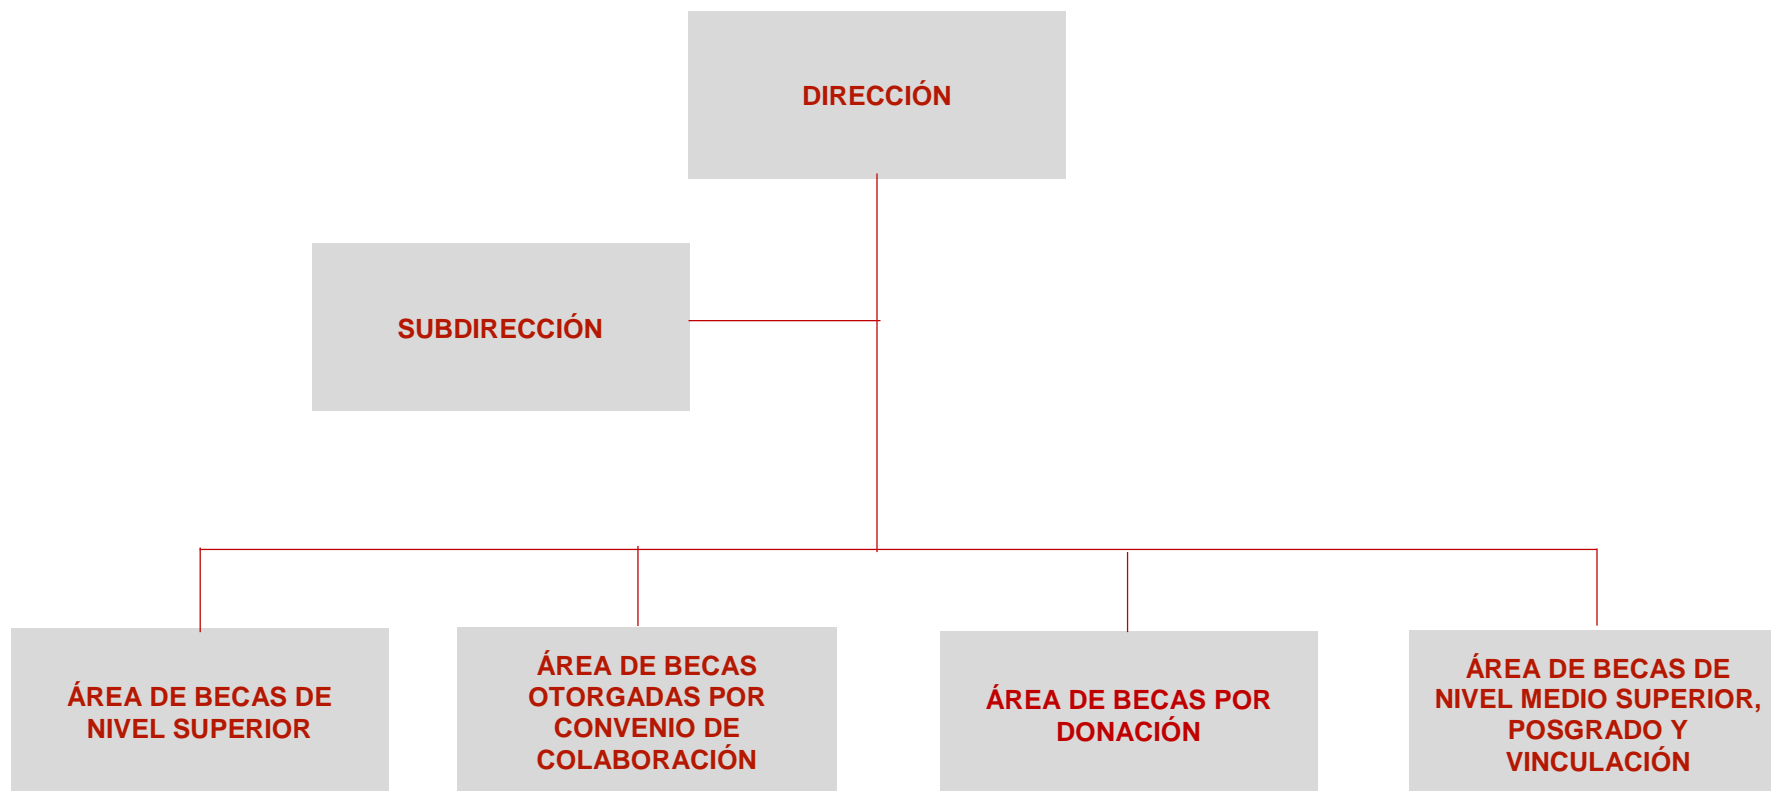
DIRECCIÓN

SUBDIRECCIÓN

ÁREA DE BECAS DE NIVEL SUPERIOR

ÁREA DE BECAS OTORGADAS POR CONVENIO DE COLABORACIÓN

ÁREA DE BECAS POR DONACIÓN

ÁREA DE BECAS DE NIVEL MEDIO SUPERIOR, POSGRADO Y VINCULACIÓN